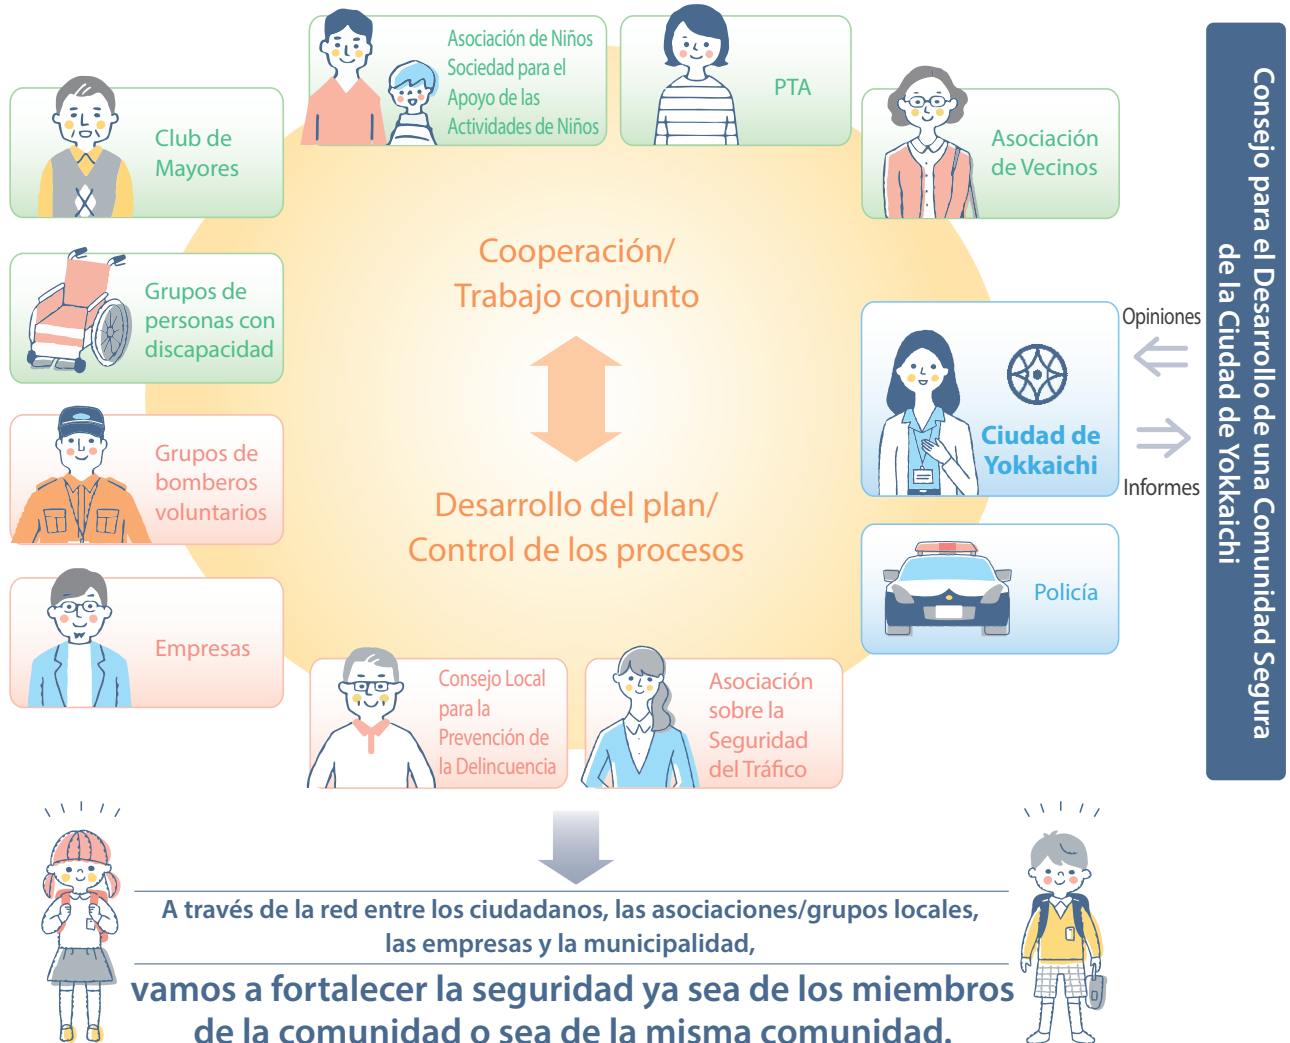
Asociación de Niños
Sociedad para el
Apoyo de las
Actividades de Niños

PTA

Club de
Mayores

Asociación
de Vecinos

Consejo para el Desarrollo de una Comunidad Segura de la Ciudad de Yokkaichi

Grupos de
personas con
discapacidad

Cooperación/
Trabajo conjunto

Desarrollo del plan/
Control de los procesos

Opiniones

Ciudad de
Yokkaichi

Informes

Grupos de
bomberos
voluntarios

Policía

Empresas

Consejo Local
para la
Prevención de
la Delincuencia

Asociación
sobre la
Seguridad
del Tráfico

A través de la red entre los ciudadanos, las asociaciones/grupos locales, las empresas y la municipalidad,

vamos a fortalecer la seguridad ya sea de los miembros de la comunidad o sea de la misma comunidad.